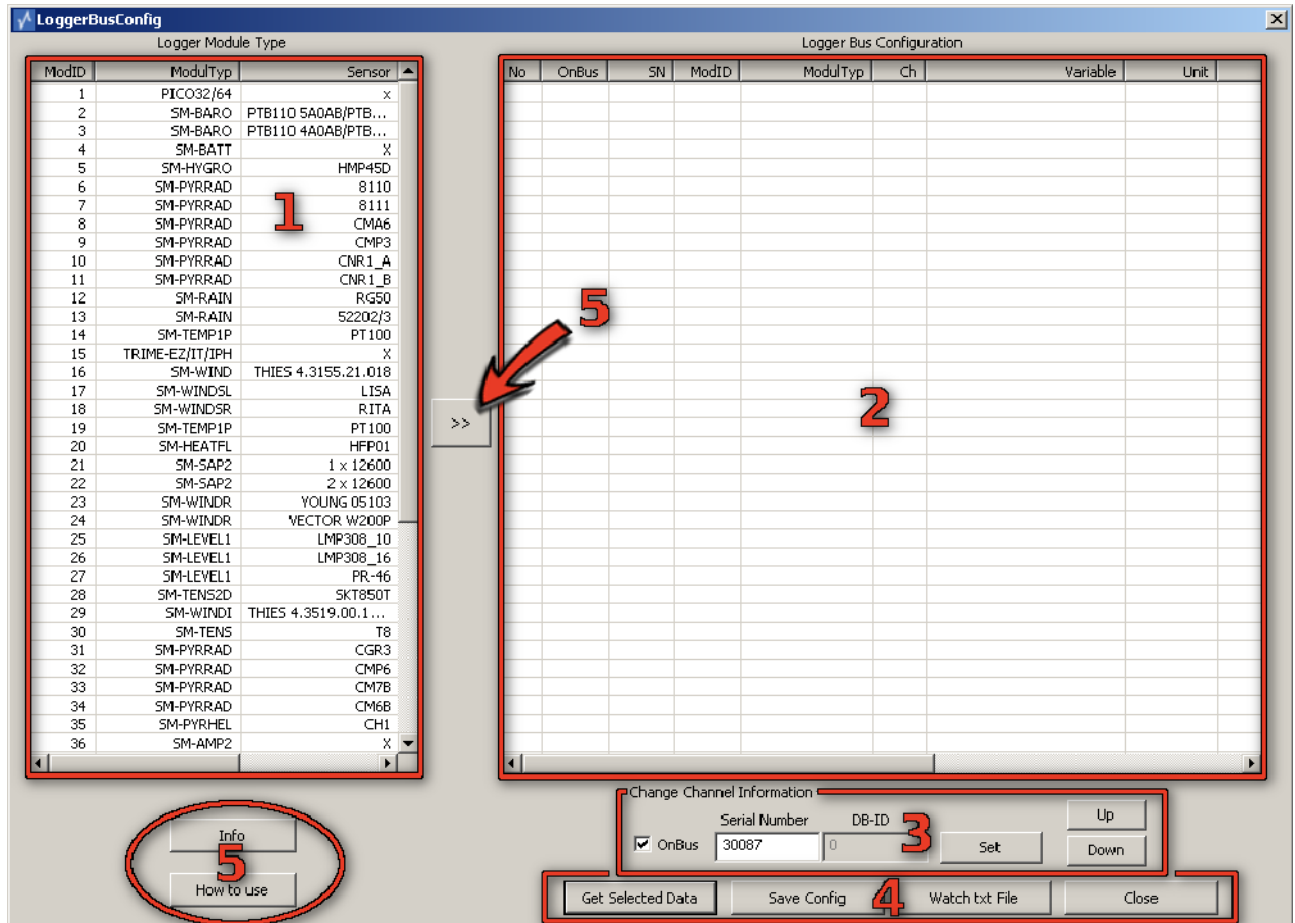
LoggerBusConfig

Logger Module Type

| ModID | ModulTyp | Sensor |
|---|---|---|
| 1 | PICO32/64 | x |
| 2 | SM-BARO | PTB110 5A0AB/PTB... |
| 3 | SM-BARO | PTB110 4A0AB/PTB... |
| 4 | SM-BATT | X |
| 5 | SM-HYGRO | HMP45D |
| 6 | SM-PYRRAD | 8110 |
| 7 | SM-PYRRAD | 8111 |
| 8 | SM-PYRRAD | CMA6 |
| 9 | SM-PYRRAD | CMP3 |
| 10 | SM-PYRRAD | CNR1_A |
| 11 | SM-PYRRAD | CNR1_B |
| 12 | SM-RAIN | RG50 |
| 13 | SM-RAIN | 52202/3 |
| 14 | SM-TEMP1P | PT100 |
| 15 | TRIME-EZ/IT/IPH | X |
| 16 | SM-WIND | THIES 4.3155.21.018 |
| 17 | SM-WINDSL | LISA |
| 18 | SM-WINDSR | RITA |
| 19 | SM-TEMP1P | PT100 |
| 20 | SM-HEATFL | HFP01 |
| 21 | SM-SAP2 | 1 x 12600 |
| 22 | SM-SAP2 | 2 x 12600 |
| 23 | SM-WINDR | YOUNG 05103 |
| 24 | SM-WINDR | VECTOR W200P |
| 25 | SM-LEVEL1 | LMP308_10 |
| 26 | SM-LEVEL1 | LMP308_16 |
| 27 | SM-LEVEL1 | PR-46 |
| 28 | SM-TENS2D | SKT850T |
| 29 | SM-WINDI | THIES 4.3519.00.1... |
| 30 | SM-TENS | T8 |
| 31 | SM-PYRRAD | CGR3 |
| 32 | SM-PYRRAD | CMP6 |
| 33 | SM-PYRRAD | CM7B |
| 34 | SM-PYRRAD | CM6B |
| 35 | SM-PYRHEL | CH1 |
| 36 | SM-AMP2 | X |

1

5

>>

Logger Bus Configuration

| No | OnBus | SN | ModID | ModulTyp | Ch | Variable | Unit |
|---|---|---|---|---|---|---|---|

2

Change Channel Information
Serial Number DB-ID
OnBus 30087 0
3
Set
Up
Down

Info
5
How to use

Get Selected Data
Save Config
4
Watch txt File
Close